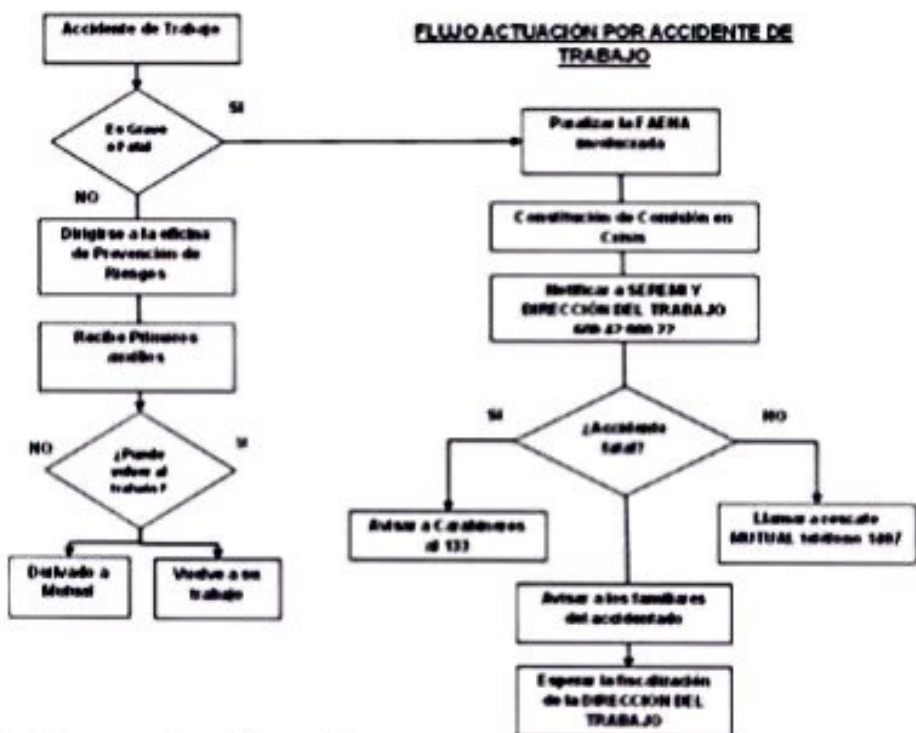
FLUJO ACTUACIÓN POR ACCIDENTE DE TRABAJO

Accidente de Trabajo

¿Es Grave o Fatal

SI

NO

Dirigirse a la oficina de Prevención de Riesgos

Recibe Primeros auxilios

NO

¿Puede volver al trabajo?

SI

Derivado a Mutual

Vuelve a su trabajo

Paralizar la FAENA involucrada

Constitución de Comisión en Crisis

Notificar a SEREMI Y DIRECCIÓN DEL TRABAJO 600 42 000 22

SI

¿Accidente fatal?

NO

Avisar a Carabineros al 133

Llamar a rescate MUTUAL teléfono 1407

Avisar a los familiares del accidentado

Esperar la fiscalización de la DIRECCION DEL TRABAJO